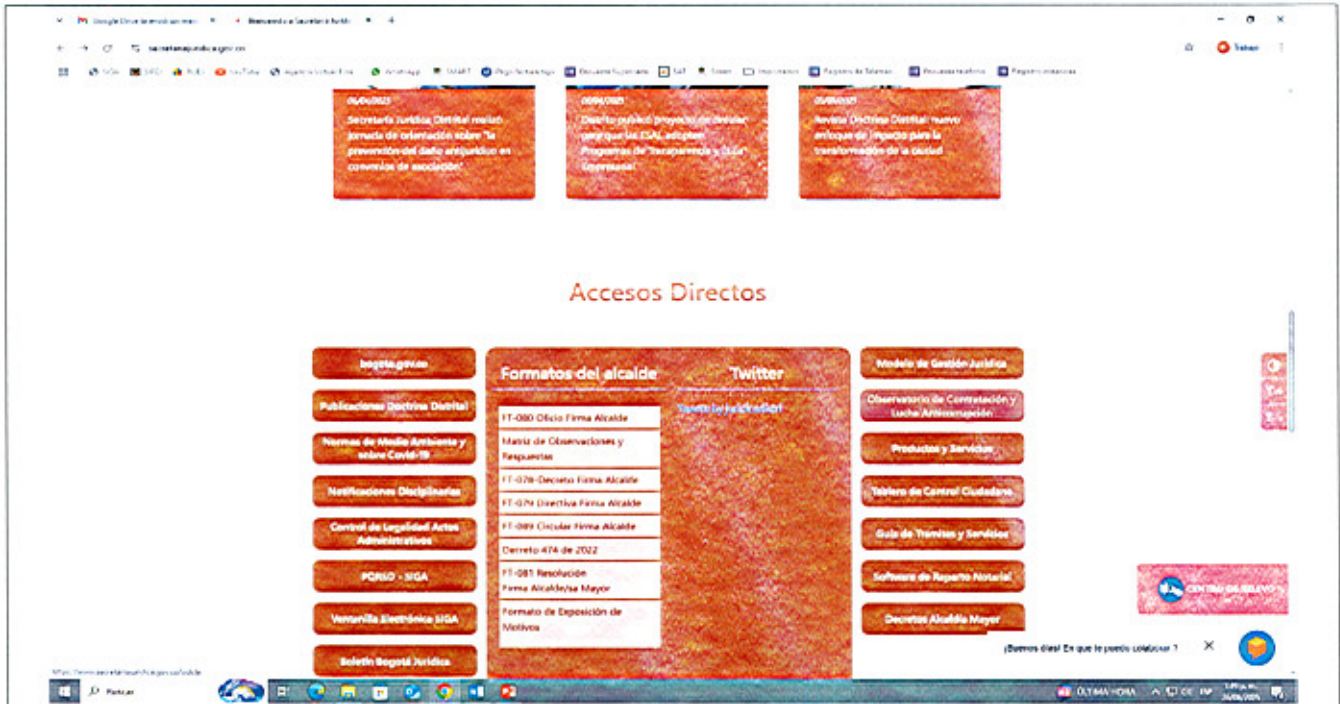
Google Drive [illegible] × Bienvenido a Secretaría Jurídica × +

secretariajuridica.gov.co

SIGA SIPO YouTube WhatsApp SMART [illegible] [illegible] SAP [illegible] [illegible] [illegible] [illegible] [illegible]

06/06/2025
Secretaría Jurídica Distrital realizó jornada de orientación sobre "la prevención del daño antijurídico en convenios de asociación"

06/06/2025
Distrito publicó proyecto de decreto para que las ESAL adopten Programas de Transparencia y Ética Empresarial

05/06/2025
Revista Doctrina Distrital: nuevo enfoque de impacto para la transformación de la ciudad

Accesos Directos

bogota.gov.co

Publicaciones Doctrina Distrital

Normas de Medio Ambiente y sobre Covid-19

Notificaciones Disciplinarias

Control de Legalidad Actos Administrativos

PQRSD - SIGA

Ventanilla Electrónica SIGA

Boletín Bogotá Jurídica

Formatos del alcalde

FT-080 Oficio Firma Alcalde

Matriz de Observaciones y Respuestas

FT-078 Decreto Firma Alcalde

FT-079 Directiva Firma Alcalde

FT-089 Circular Firma Alcalde

Decreto 474 de 2022

FT-081 Resolución Firma Alcalde/sa Mayor

Formato de Exposición de Motivos

Twitter

Tweets by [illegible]

Modelo de Gestión Jurídica

Observatorio de Contratación y Lucha Anticorrupción

Productos y Servicios

Tablero de Control Ciudadano

Guía de Trámites y Servicios

Software de Reparto Notarial

Decretos Alcaldía Mayor

CENTRO DE RELEVO

¡Buenos días! En que te puedo colaborar ?

https://www.secretariajuridica.gov.co/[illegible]

Buscar

ÚLTIMA HORA